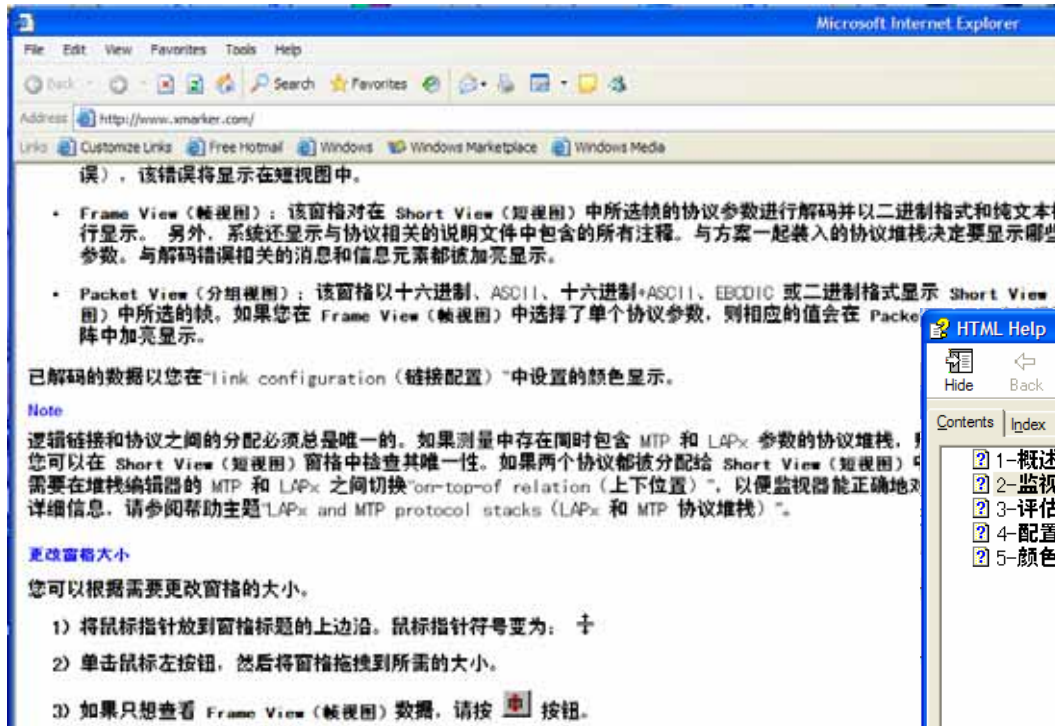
Microsoft Internet Explorer

File Edit View Favorites Tools Help

Back Search Favorites

Address http://www.xmarker.com/

Links Customize Links Free Hotmail Windows Windows Marketplace Windows Media

误），该错误将显示在短视图中。

• Frame View（帧视图）：该窗格对在 Short View（短视图）中所选帧的协议参数进行解码并以二进制格式和纯文本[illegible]行显示。 另外，系统还显示与协议相关的说明文件中包含的所有注释。与方案一起装入的协议堆栈决定要显示哪些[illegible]参数。与解码错误相关的消息和信息元素都被加亮显示。

• Packet View（分组视图）：该窗格以十六进制、ASCII、十六进制+ASCII、EBCDIC 或二进制格式显示 Short View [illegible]图）中所选的帧。如果您在 Frame View（帧视图）中选择了单个协议参数，则相应的值会在 Packe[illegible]阵中加亮显示。

已解码的数据以您在"link configuration（链接配置）"中设置的颜色显示。

Note

逻辑链接和协议之间的分配必须总是唯一的。如果测量中存在同时包含 MTP 和 LAPx 参数的协议堆栈，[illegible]您可以在 Short View（短视图）窗格中检查其唯一性。如果两个协议都被分配给 Short View（短视图）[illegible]需要在堆栈编辑器的 MTP 和 LAPx 之间切换"on-top-of relation（上下位置）"，以便监视器能正确地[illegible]详细信息，请参阅帮助主题"LAPx and MTP protocol stacks（LAPx 和 MTP 协议堆栈）"。

更改窗格大小

您可以根据需要更改窗格的大小。

1）将鼠标指针放到窗格标题的上边沿。鼠标指针符号变为：

2）单击鼠标左按钮，然后将窗格拖拽到所需的大小。

3）如果只想查看 Frame View（帧视图）数据，请按 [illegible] 按钮。

HTML Help

Hide Back

Contents Index

1-概述
2-监视
3-评估
4-配置
5-颜色